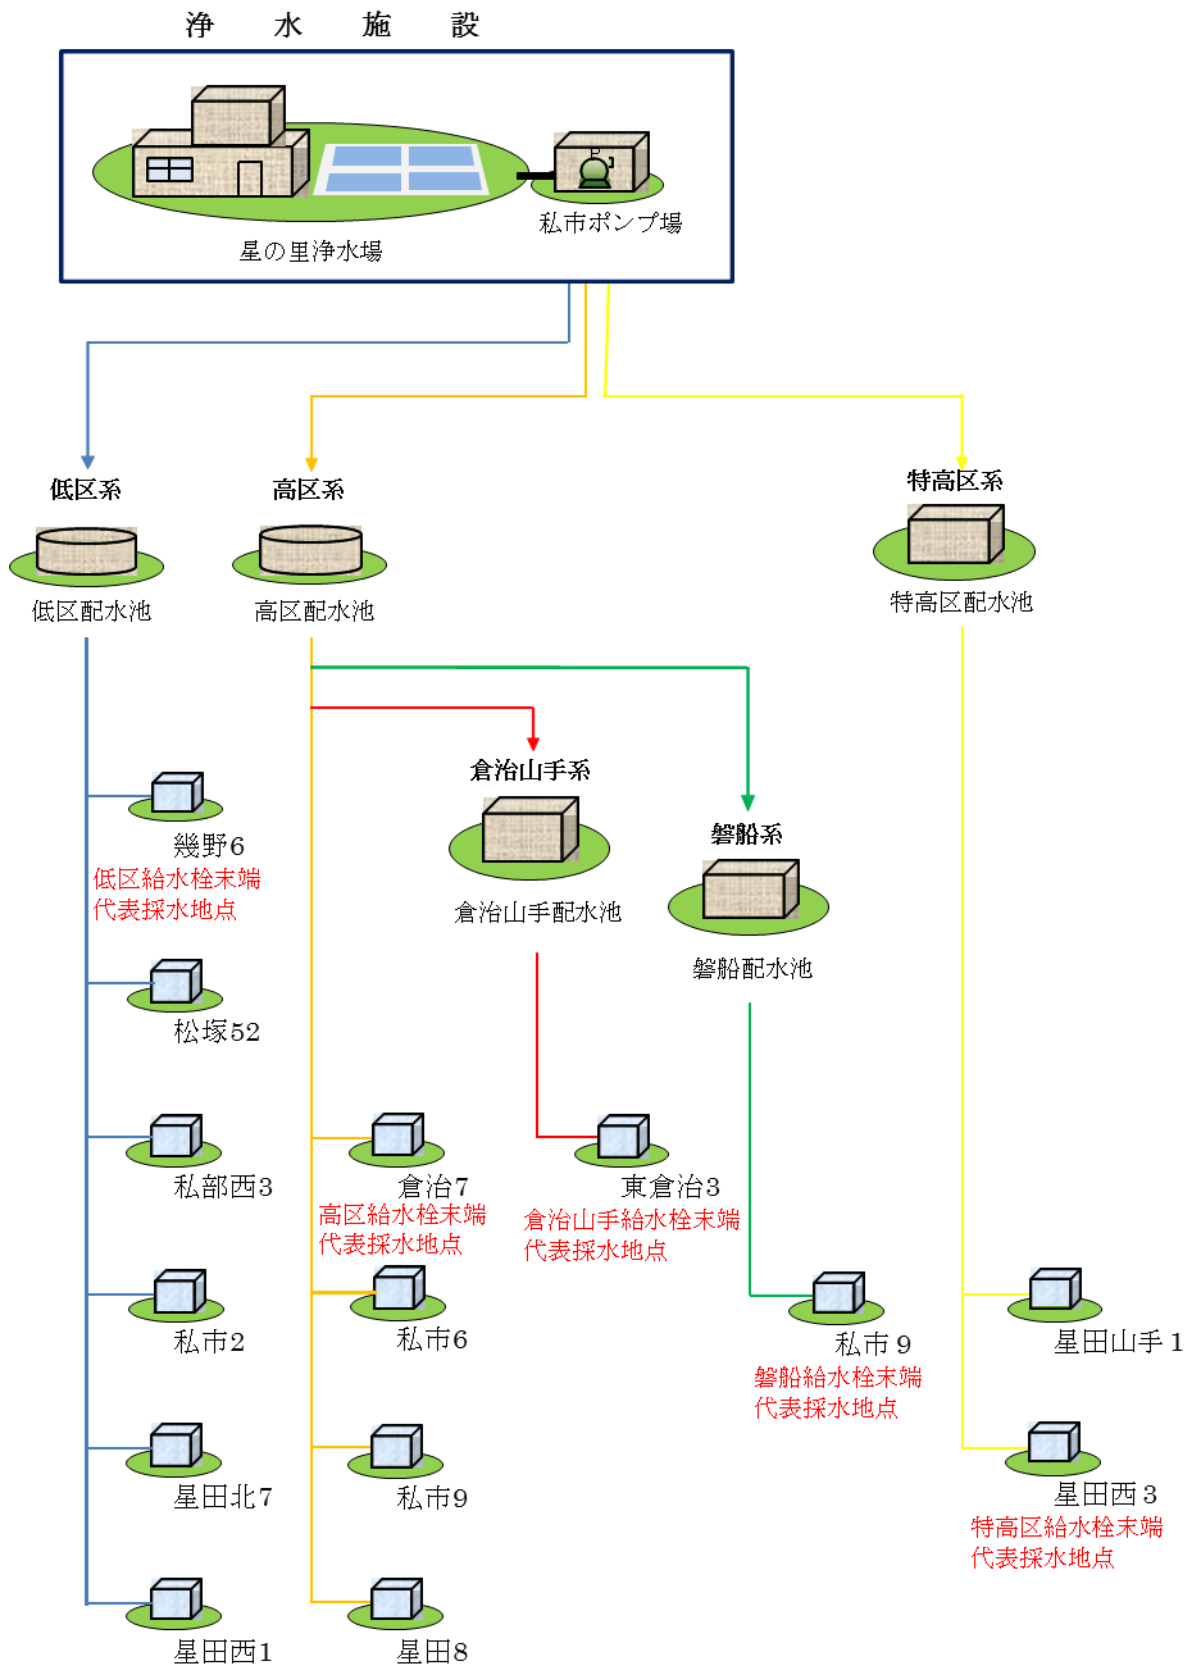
浄　水　施　設

私市ポンプ場

星の里浄水場

低区系

高区系

特高区系

低区配水池

高区配水池

特高区配水池

倉治山手系

磐船系

倉治山手配水池

磐船配水池

幾野6
低区給水栓末端
代表採水地点

松塚52

私部西3

私市2

星田北7

星田西1

倉治7
高区給水栓末端
代表採水地点

私市6

私市9

星田8

東倉治3
倉治山手給水栓末端
代表採水地点

私市 9
磐船給水栓末端
代表採水地点

星田山手 1

星田西 3
特高区給水栓末端
代表採水地点